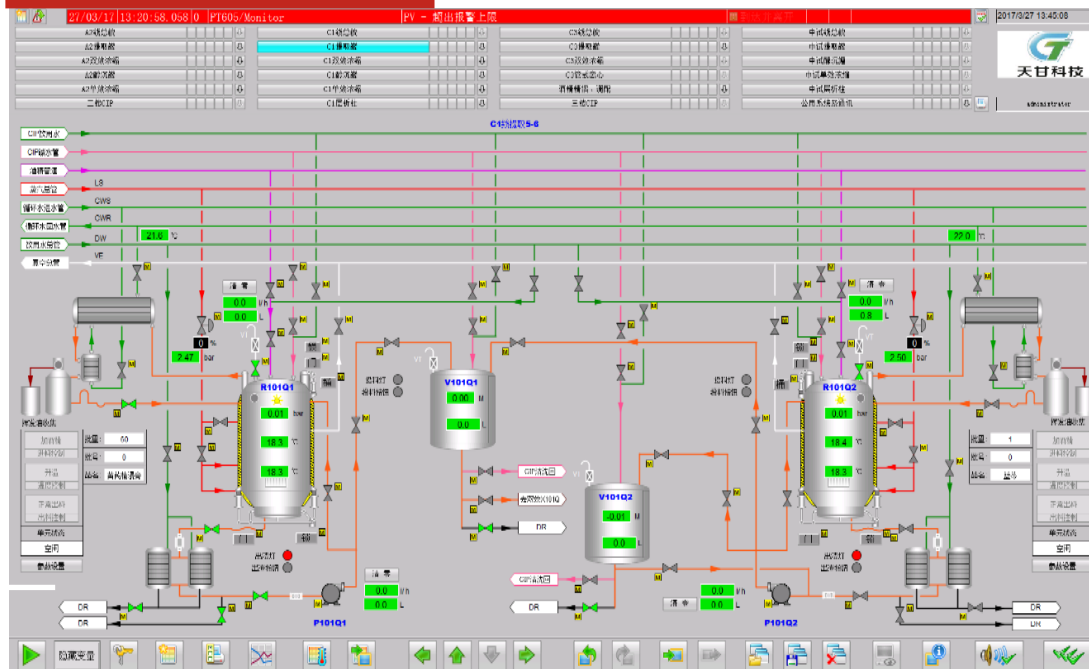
27/03/17 13:20:58.058 0 PT605/Monitor PV - 超出报警上限

2017/3/27 13:45:08

A线总貌 | C1线总貌 | C2线总貌 | 中试线总貌
A线酶解 | C1酶解罐 | C2酶解罐 | 中试酶解罐
A2段浓缩 | C1段浓缩 | C3段浓缩 | 中试酶沉淀
A线离心 | C1蒸发器 | C3段离心 | 中试单效浓缩
A3单效浓缩 | C1单效浓缩 | 酒精精馏、调配 | 中试膜析柱
二楼CIP | C1层析柱 | 三楼CIP | 公用系统总貌

天甘科技

administrator

C1线酶解5-6

CIP供料管
CIP回水管
酒精管道
蒸汽管道 LS
循环水进水管 CWS
循环水回水管 CWR
饮用水管道 DW
真空管道 VE

21.6 ℃
22.0 ℃

清 洗
0.0 l/h
0.0 L
0 %
2.47 bar

R101Q1
0.01 bar
18.3 ℃
18.3 ℃

V101Q1
0.00 M
0.0 L

运行灯
报警提醒

CIP清洗回
去萃取V101Q
DR

V101Q2
-0.01 M
0.0 L

CIP清洗回
DR

清 洗
0.0 l/h
0.0 L

清 洗
0.0 l/h
0.8 L
0 %
2.50 bar

R101Q2
0.01 bar
18.4 ℃
18.3 ℃

运行灯
报警提醒

冷凝器收集

加药阀
开阀控制
开盖
盖阀控制
手动启动
启动控制
单元状态
空闲
参数设置

批量 60
批号 0
品名 菌类精酒

批量 1
批号 0
品名 盐号

运行灯
出料报警

DR
DR
DR
DR

P101Q1
P101Q2

隐藏设置